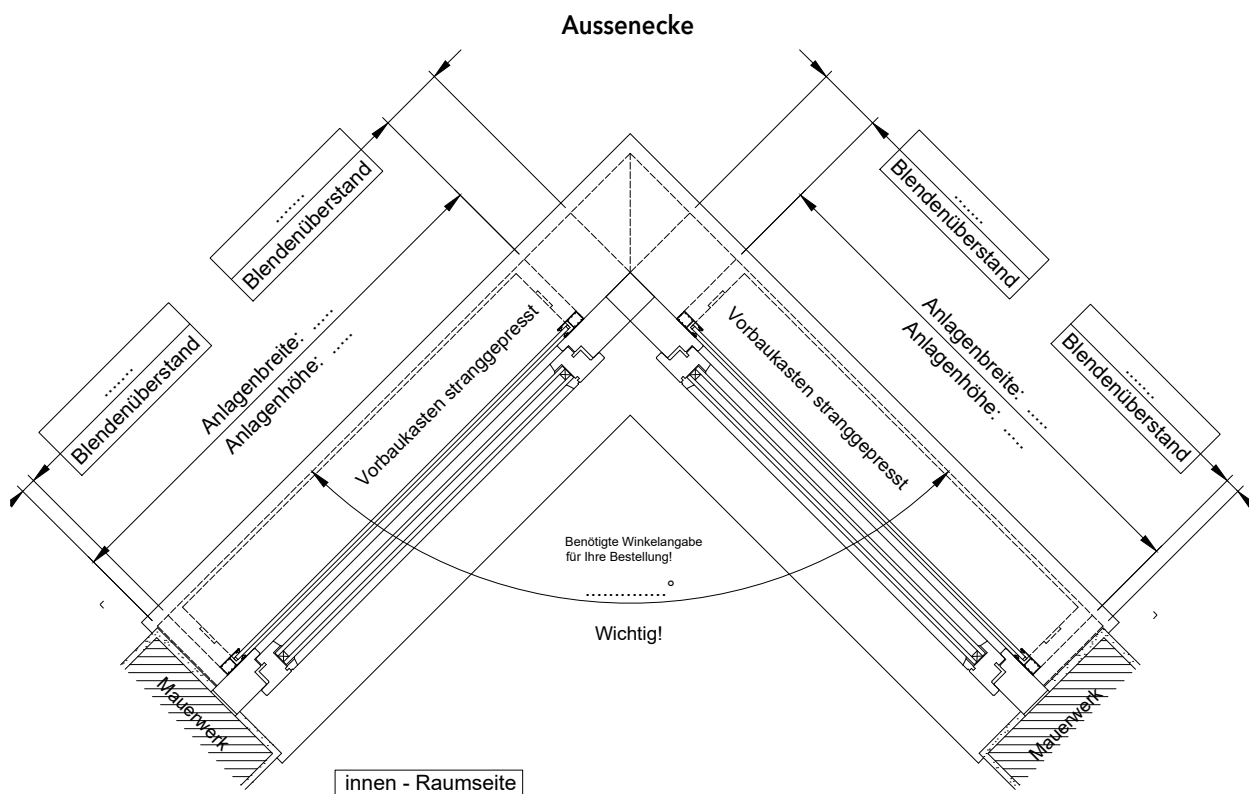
Aussenecke

.......
Blendenüberstand

.......
Blendenüberstand

Anlagenbreite: .....
Anlagenhöhe: .....

Vorbaukasten stranggepresst

.......
Blendenüberstand

.......
Blendenüberstand

Anlagenbreite: .....
Anlagenhöhe: .....

Vorbaukasten stranggepresst

Benötigte Winkelangabe
für Ihre Bestellung!

..............°

Wichtig!

Mauerwerk

Mauerwerk

innen - Raumseite